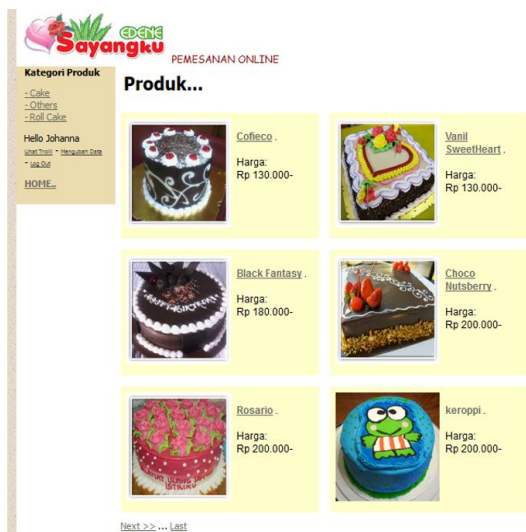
EDENE Sayangku

PEMESANAN ONLINE

Kategori Produk

- Cake
- Others
- Roll Cake

Hello Johanna

Lihat Troli - Mengubah Data - Log Out

HOME..

Produk...

Cofieco .

Harga:
Rp 130.000-

Vanil SweetHeart .

Harga:
Rp 130.000-

Black Fantasy .

Harga:
Rp 180.000-

Choco Nutsberry .

Harga:
Rp 200.000-

Rosario .

Harga:
Rp 200.000-

keroppi .

Harga:
Rp 200.000-

Next >> ... Last